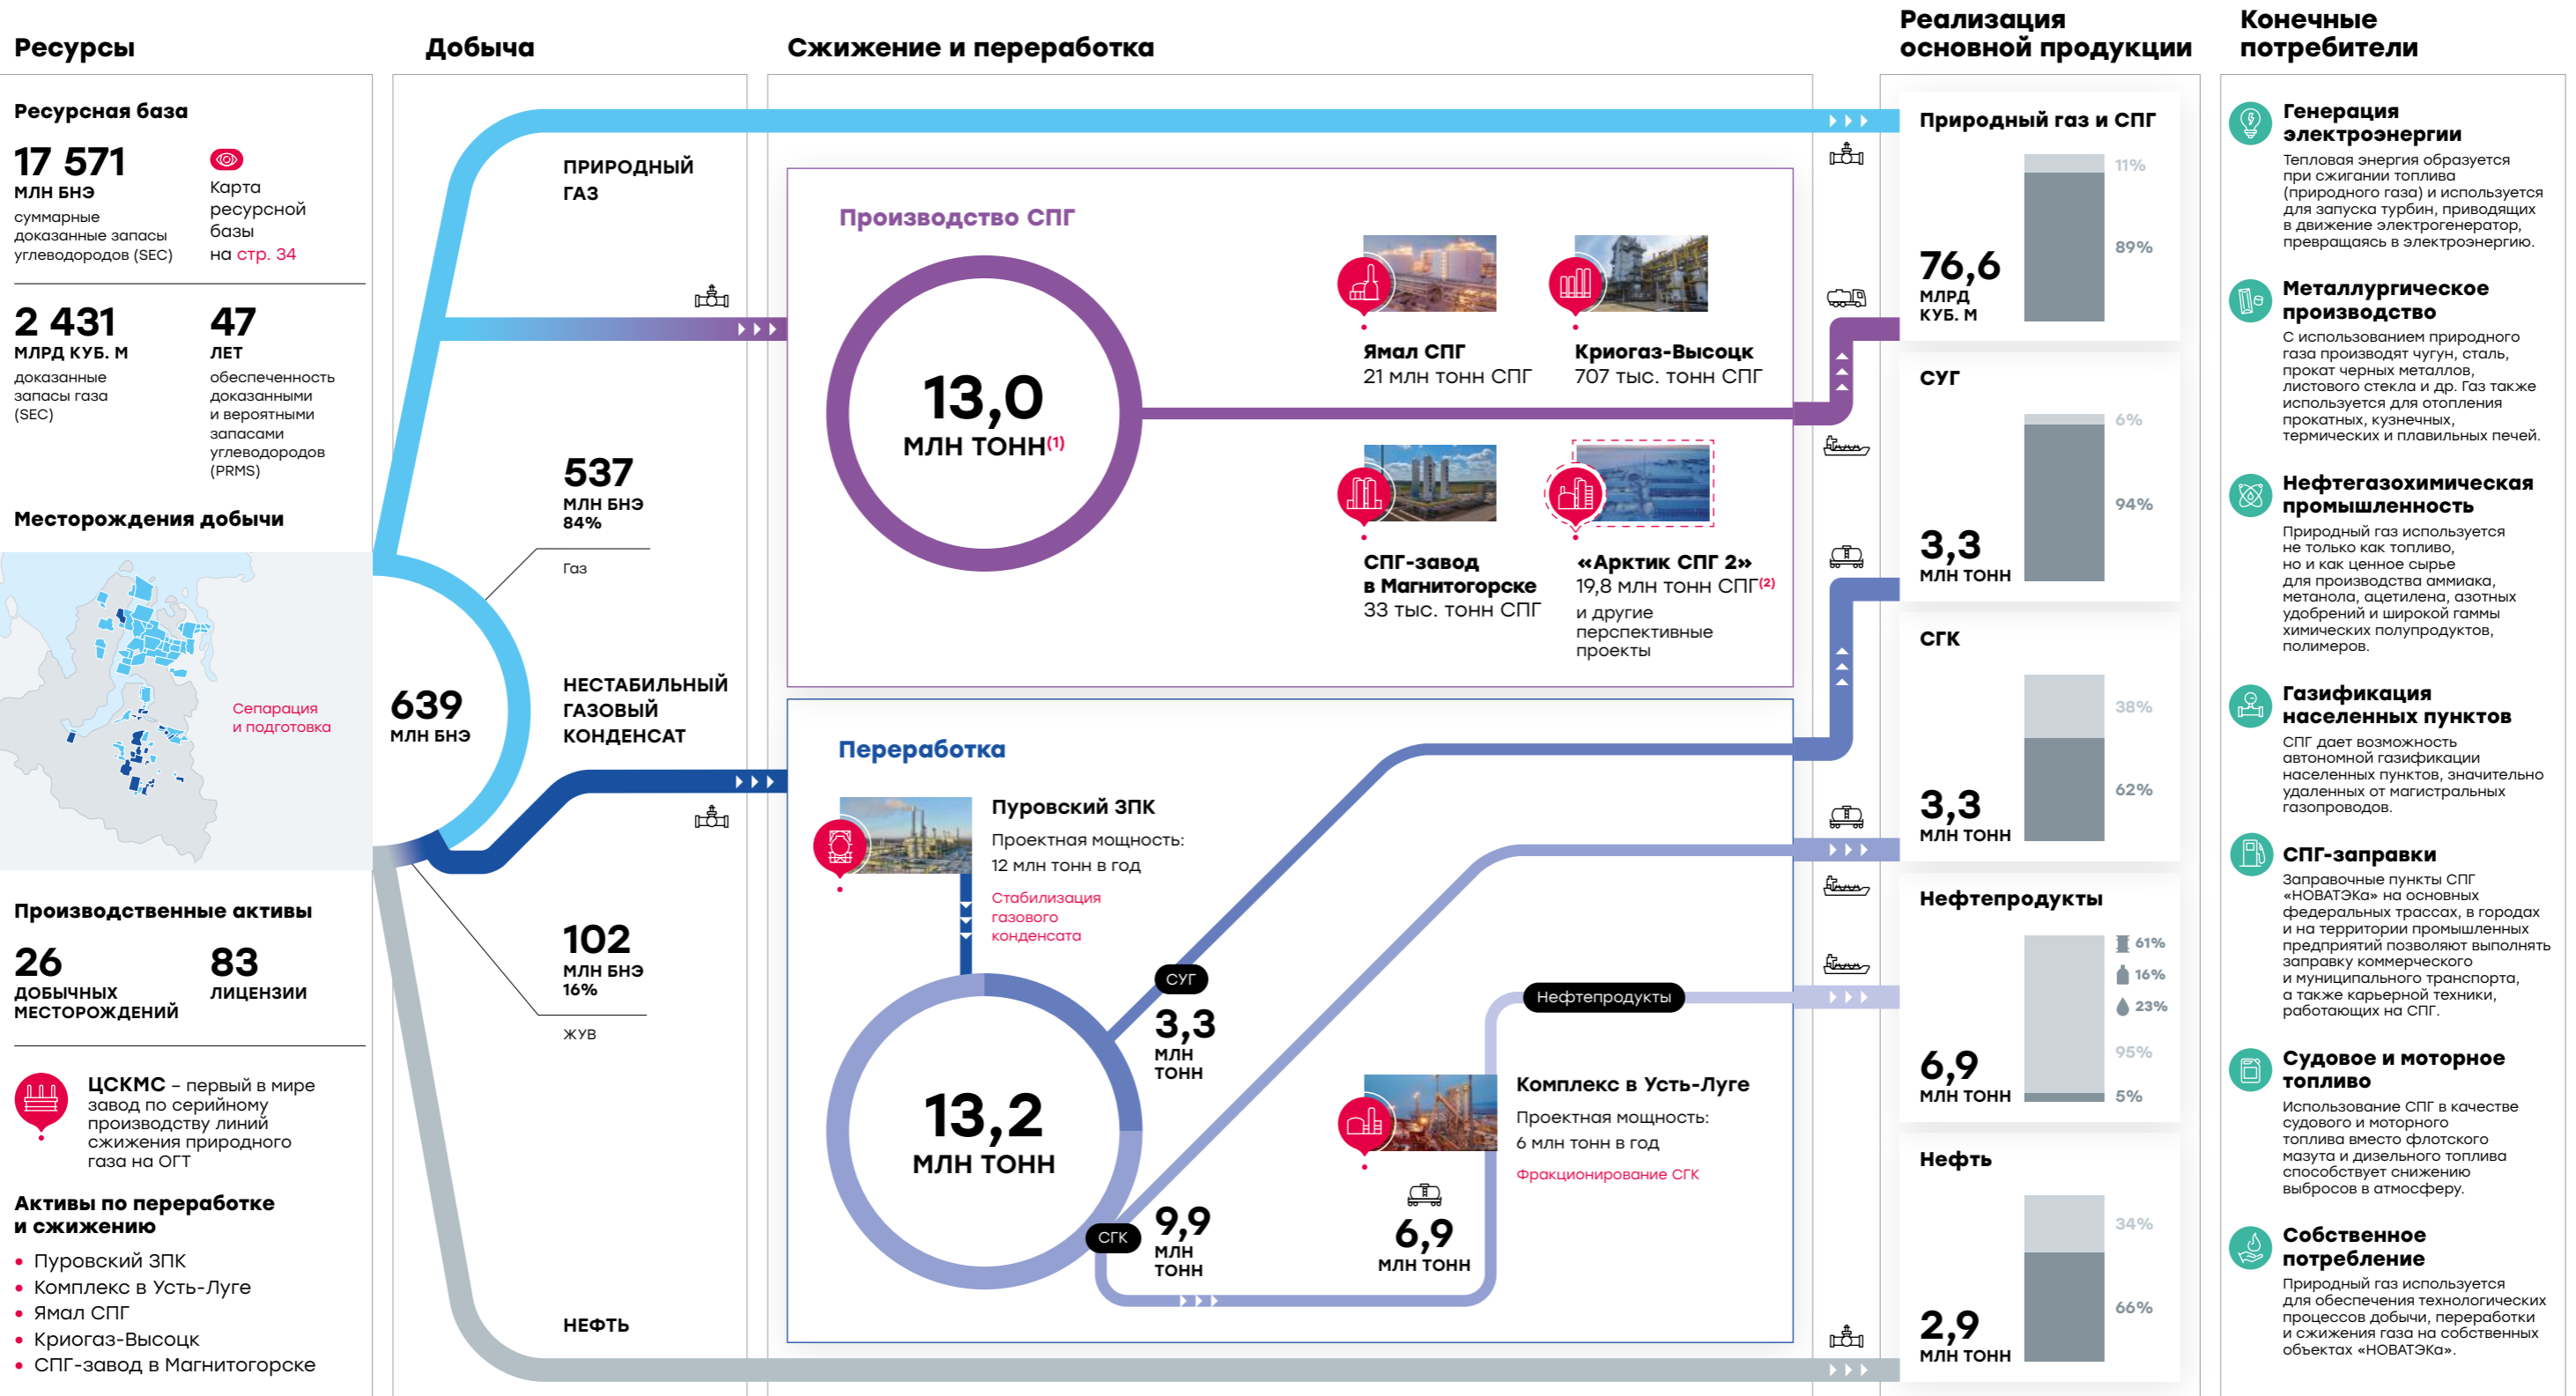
Ресурсы

Добыча

Сжижение и переработка

Реализация основной продукции

Конечные потребители

Ресурсная база

17 571
МЛН БНЭ
суммарные доказанные запасы углеводородов (SEC)

Карта ресурсной базы на стр. 34

2 431
МЛРД КУБ. М
доказанные запасы газа (SEC)

47
ЛЕТ
обеспеченность доказанными и вероятными запасами углеводородов (PRMS)

Месторождения добычи

Сепарация и подготовка

Производственные активы

26
ДОБЫЧНЫХ МЕСТОРОЖДЕНИЙ

83
ЛИЦЕНЗИИ

ЦСКМС – первый в мире завод по серийному производству линий сжижения природного газа на ОГТ

Активы по переработке и сжижению
• Пуровский ЗПК
• Комплекс в Усть-Луге
• Ямал СПГ
• Криогаз-Высоцк
• СПГ-завод в Магнитогорске

ПРИРОДНЫЙ ГАЗ

537
МЛН БНЭ
84%
Газ

639
МЛН БНЭ

НЕСТАБИЛЬНЫЙ ГАЗОВЫЙ КОНДЕНСАТ

102
МЛН БНЭ
16%
ЖУВ

НЕФТЬ

Производство СПГ

13,0
МЛН ТОНН$^{(1)}$

Ямал СПГ
21 млн тонн СПГ

Криогаз-Высоцк
707 тыс. тонн СПГ

СПГ-завод в Магнитогорске
33 тыс. тонн СПГ

«Арктик СПГ 2»
19,8 млн тонн СПГ$^{(2)}$
и другие перспективные проекты

Переработка

Пуровский ЗПК
Проектная мощность:
12 млн тонн в год
Стабилизация газового конденсата

13,2
МЛН ТОНН

СУГ
3,3
МЛН ТОНН

СГК
9,9
МЛН ТОНН

Нефтепродукты

Комплекс в Усть-Луге
Проектная мощность:
6 млн тонн в год
Фракционирование СГК

6,9
МЛН ТОНН

Природный газ и СПГ
76,6
МЛРД КУБ. М
11%
89%

СУГ
3,3
МЛН ТОНН
6%
94%

СГК
3,3
МЛН ТОНН
38%
62%

Нефтепродукты
6,9
МЛН ТОНН
61%
16%
23%
95%
5%

Нефть
2,9
МЛН ТОНН
34%
66%

Генерация электроэнергии
Тепловая энергия образуется при сжигании топлива (природного газа) и используется для запуска турбин, приводящих в движение электрогенератор, превращаясь в электроэнергию.

Металлургическое производство
С использованием природного газа производят чугун, сталь, прокат черных металлов, листового стекла и др. Газ также используется для отопления прокатных, кузнечных, термических и плавильных печей.

Нефтегазохимическая промышленность
Природный газ используется не только как топливо, но и как ценное сырье для производства аммиака, метанола, ацетилена, азотных удобрений и широкой гаммы химических полупродуктов, полимеров.

Газификация населенных пунктов
СПГ дает возможность автономной газификации населенных пунктов, значительно удаленных от магистральных газопроводов.

СПГ-заправки
Заправочные пункты СПГ «НОВАТЭКа» на основных федеральных трассах, в городах и на территории промышленных предприятий позволяют выполнять заправку коммерческого и муниципального транспорта, а также карьерной техники, работающих на СПГ.

Судовое и моторное топливо
Использование СПГ в качестве судового и моторного топлива вместо флотского мазута и дизельного топлива способствует снижению выбросов в атмосферу.

Собственное потребление
Природный газ используется для обеспечения технологических процессов добычи, переработки и сжижения газа на собственных объектах «НОВАТЭКа».